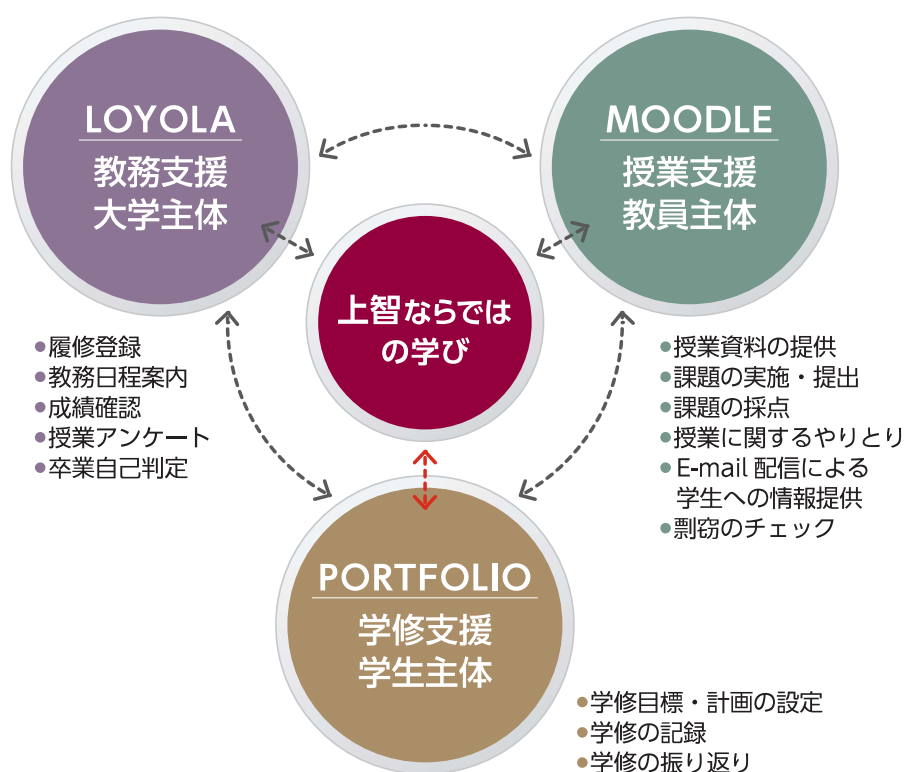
LOYOLA
教務支援
大学主体

MOODLE
授業支援
教員主体

上智ならではの学び

●履修登録
●教務日程案内
●成績確認
●授業アンケート
●卒業自己判定

●授業資料の提供
●課題の実施・提出
●課題の採点
●授業に関するやりとり
●E-mail 配信による学生への情報提供
●剽窃のチェック

PORTFOLIO
学修支援
学生主体

●学修目標・計画の設定
●学修の記録
●学修の振り返り